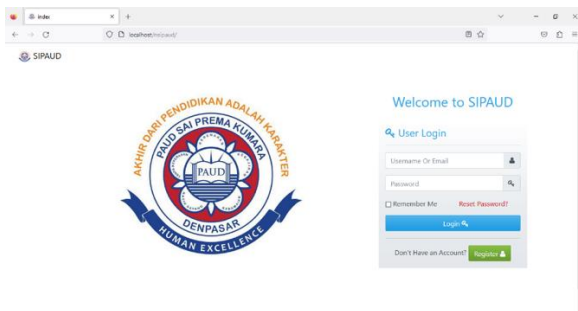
Index
localhost/sipaud/

SIPAUD

AKHIR DARI PENDIDIKAN ADALAH KARAKTER
PAUD SAI PREMA KUMARA
PAUD
DENPASAR
HUMAN EXCELLENCE

Welcome to SIPAUD

User Login

Username Or Email

Password

Remember Me Reset Password?

Login

Don't Have an Account? Register